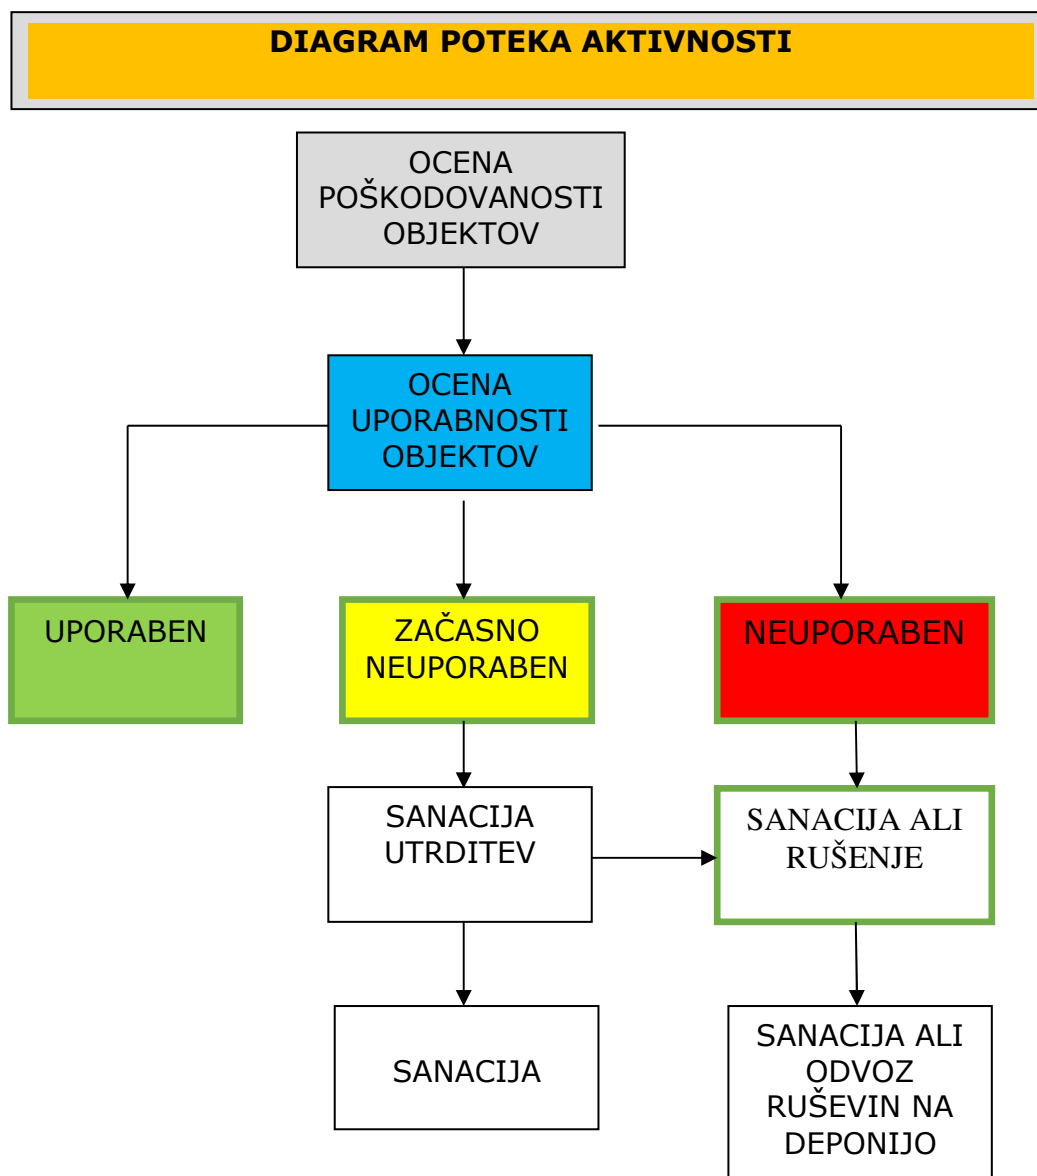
DIAGRAM POTEKA AKTIVNOSTI

OCENA POŠKODOVANOSTI OBJEKTOV

OCENA UPORABNOSTI OBJEKTOV

UPORABEN

ZAČASNO NEUPORABEN

NEUPORABEN

SANACIJA UTRDITEV

SANACIJA ALI RUŠENJE

SANACIJA

SANACIJA ALI ODVOZ RUŠEVIN NA DEPONIJO